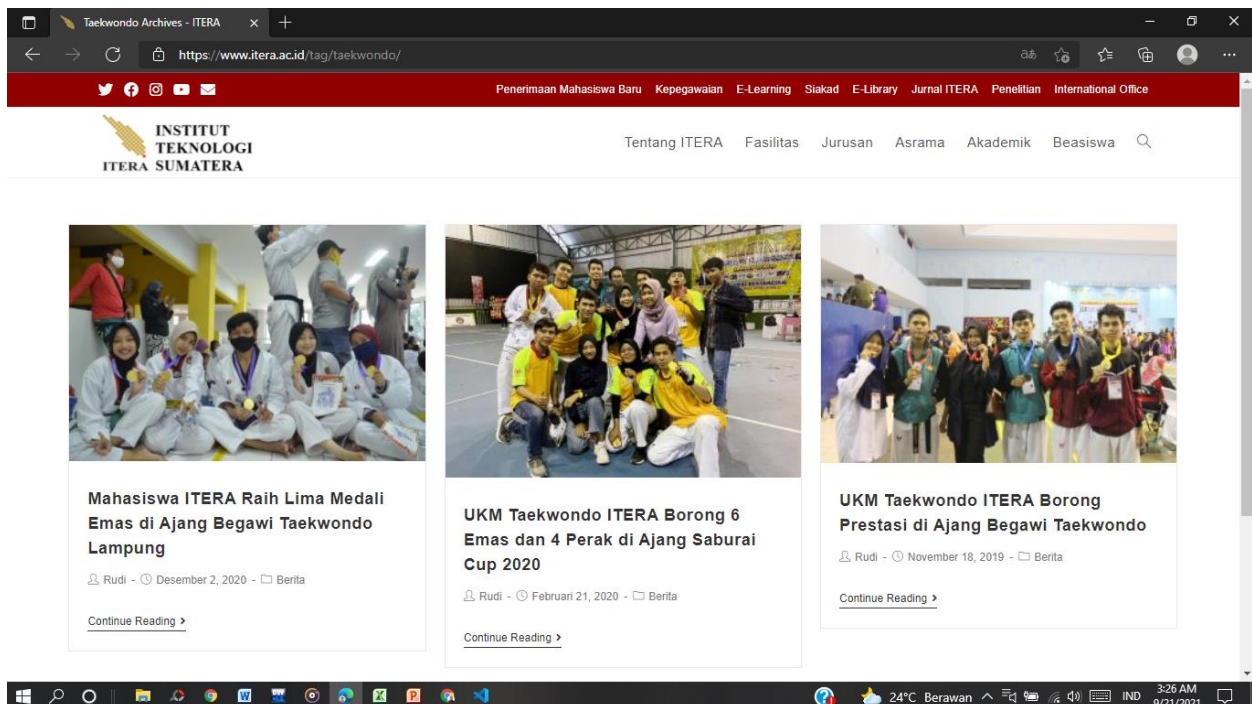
Taekwondo Archives - ITERA

https://www.itera.ac.id/tag/taekwondo/

Penerimaan Mahasiswa Baru Kepegawaian E-Learning Siakad E-Library Jurnal ITERA Penelitian International Office

INSTITUT TEKNOLOGI ITERA SUMATERA

Tentang ITERA Fasilitas Jurusan Asrama Akademik Beasiswa

Mahasiswa ITERA Raih Lima Medali Emas di Ajang Begawi Taekwondo Lampung

Rudi - Desember 2, 2020 - Berita

Continue Reading ›

UKM Taekwondo ITERA Borong 6 Emas dan 4 Perak di Ajang Saburai Cup 2020

Rudi - Februari 21, 2020 - Berita

Continue Reading ›

UKM Taekwondo ITERA Borong Prestasi di Ajang Begawi Taekwondo

Rudi - November 18, 2019 - Berita

Continue Reading ›

24°C Berawan IND 3:26 AM 9/21/2021